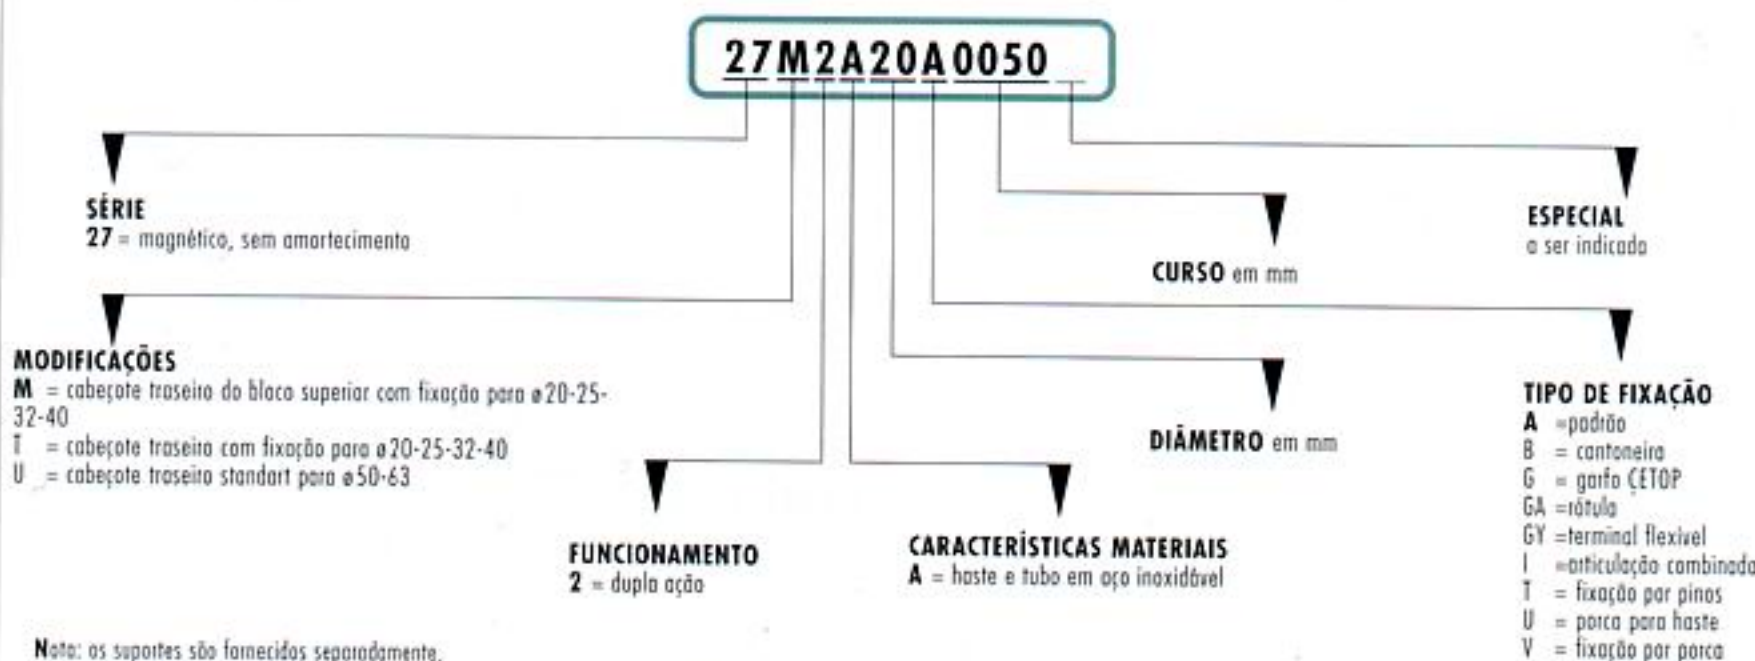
27M2A20A0050 _

SÉRIE
27 = magnético, sem amortecimento

MODIFICAÇÕES
M = cabeçote traseiro do bloco superior com fixação para ø20-25-32-40
T = cabeçote traseiro com fixação para ø20-25-32-40
U = cabeçote traseiro standart para ø50-63

FUNCIONAMENTO
2 = dupla ação

CARACTERÍSTICAS MATERIAIS
A = haste e tubo em aço inoxidável

DIÂMETRO em mm

CURSO em mm

ESPECIAL
a ser indicado

TIPO DE FIXAÇÃO
A =padrão
B = cantoneira
G = garfo CETOP
GA =rótula
GY =terminal flexível
I =articulação combinada
T = fixação por pinos
U = porca para haste
V = fixação por porca

Nota: os suportes são fornecidos separadamente.